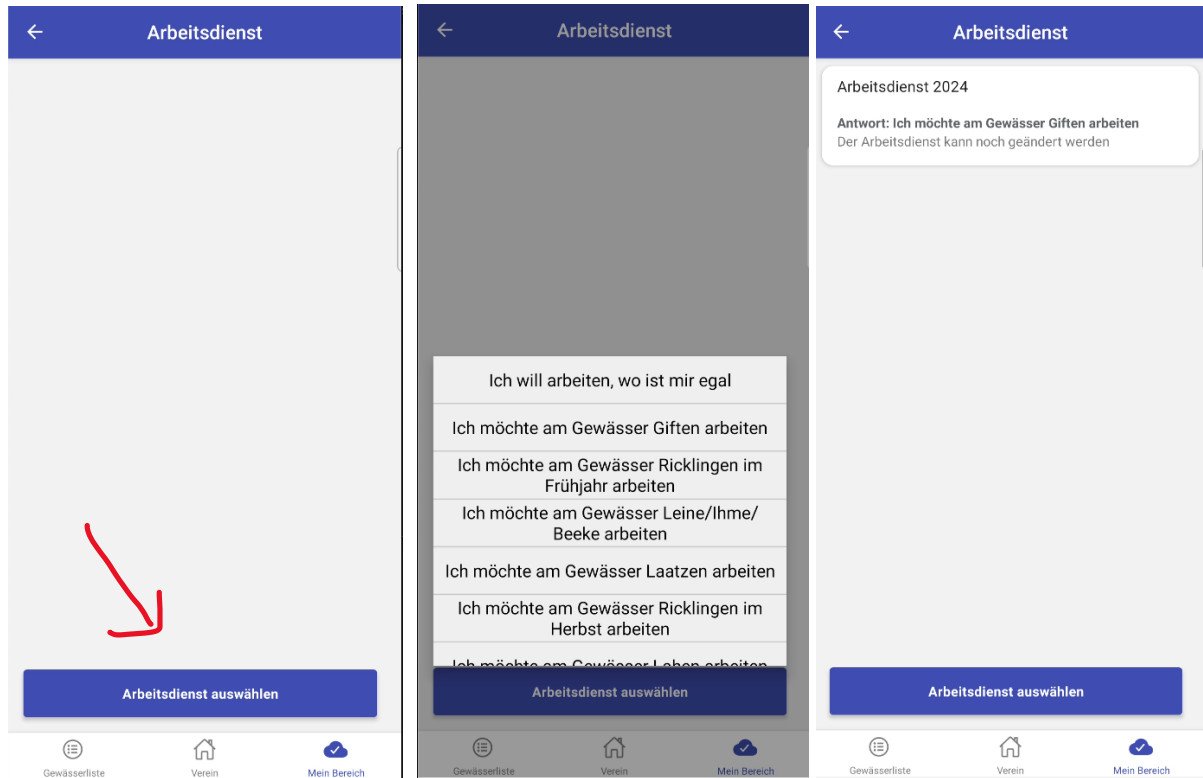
Arbeitsdienst

Arbeitsdienst auswählen

Gewässerliste
Verein
Mein Bereich

Arbeitsdienst

Ich will arbeiten, wo ist mir egal

Ich möchte am Gewässer Giften arbeiten

Ich möchte am Gewässer Ricklingen im Frühjahr arbeiten

Ich möchte am Gewässer Leine/Ihme/ Beeke arbeiten

Ich möchte am Gewässer Laatzen arbeiten

Ich möchte am Gewässer Ricklingen im Herbst arbeiten

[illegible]

Arbeitsdienst auswählen

Gewässerliste
Verein
Mein Bereich

Arbeitsdienst

Arbeitsdienst 2024

Antwort: Ich möchte am Gewässer Giften arbeiten
Der Arbeitsdienst kann noch geändert werden

Arbeitsdienst auswählen

Gewässerliste
Verein
Mein Bereich